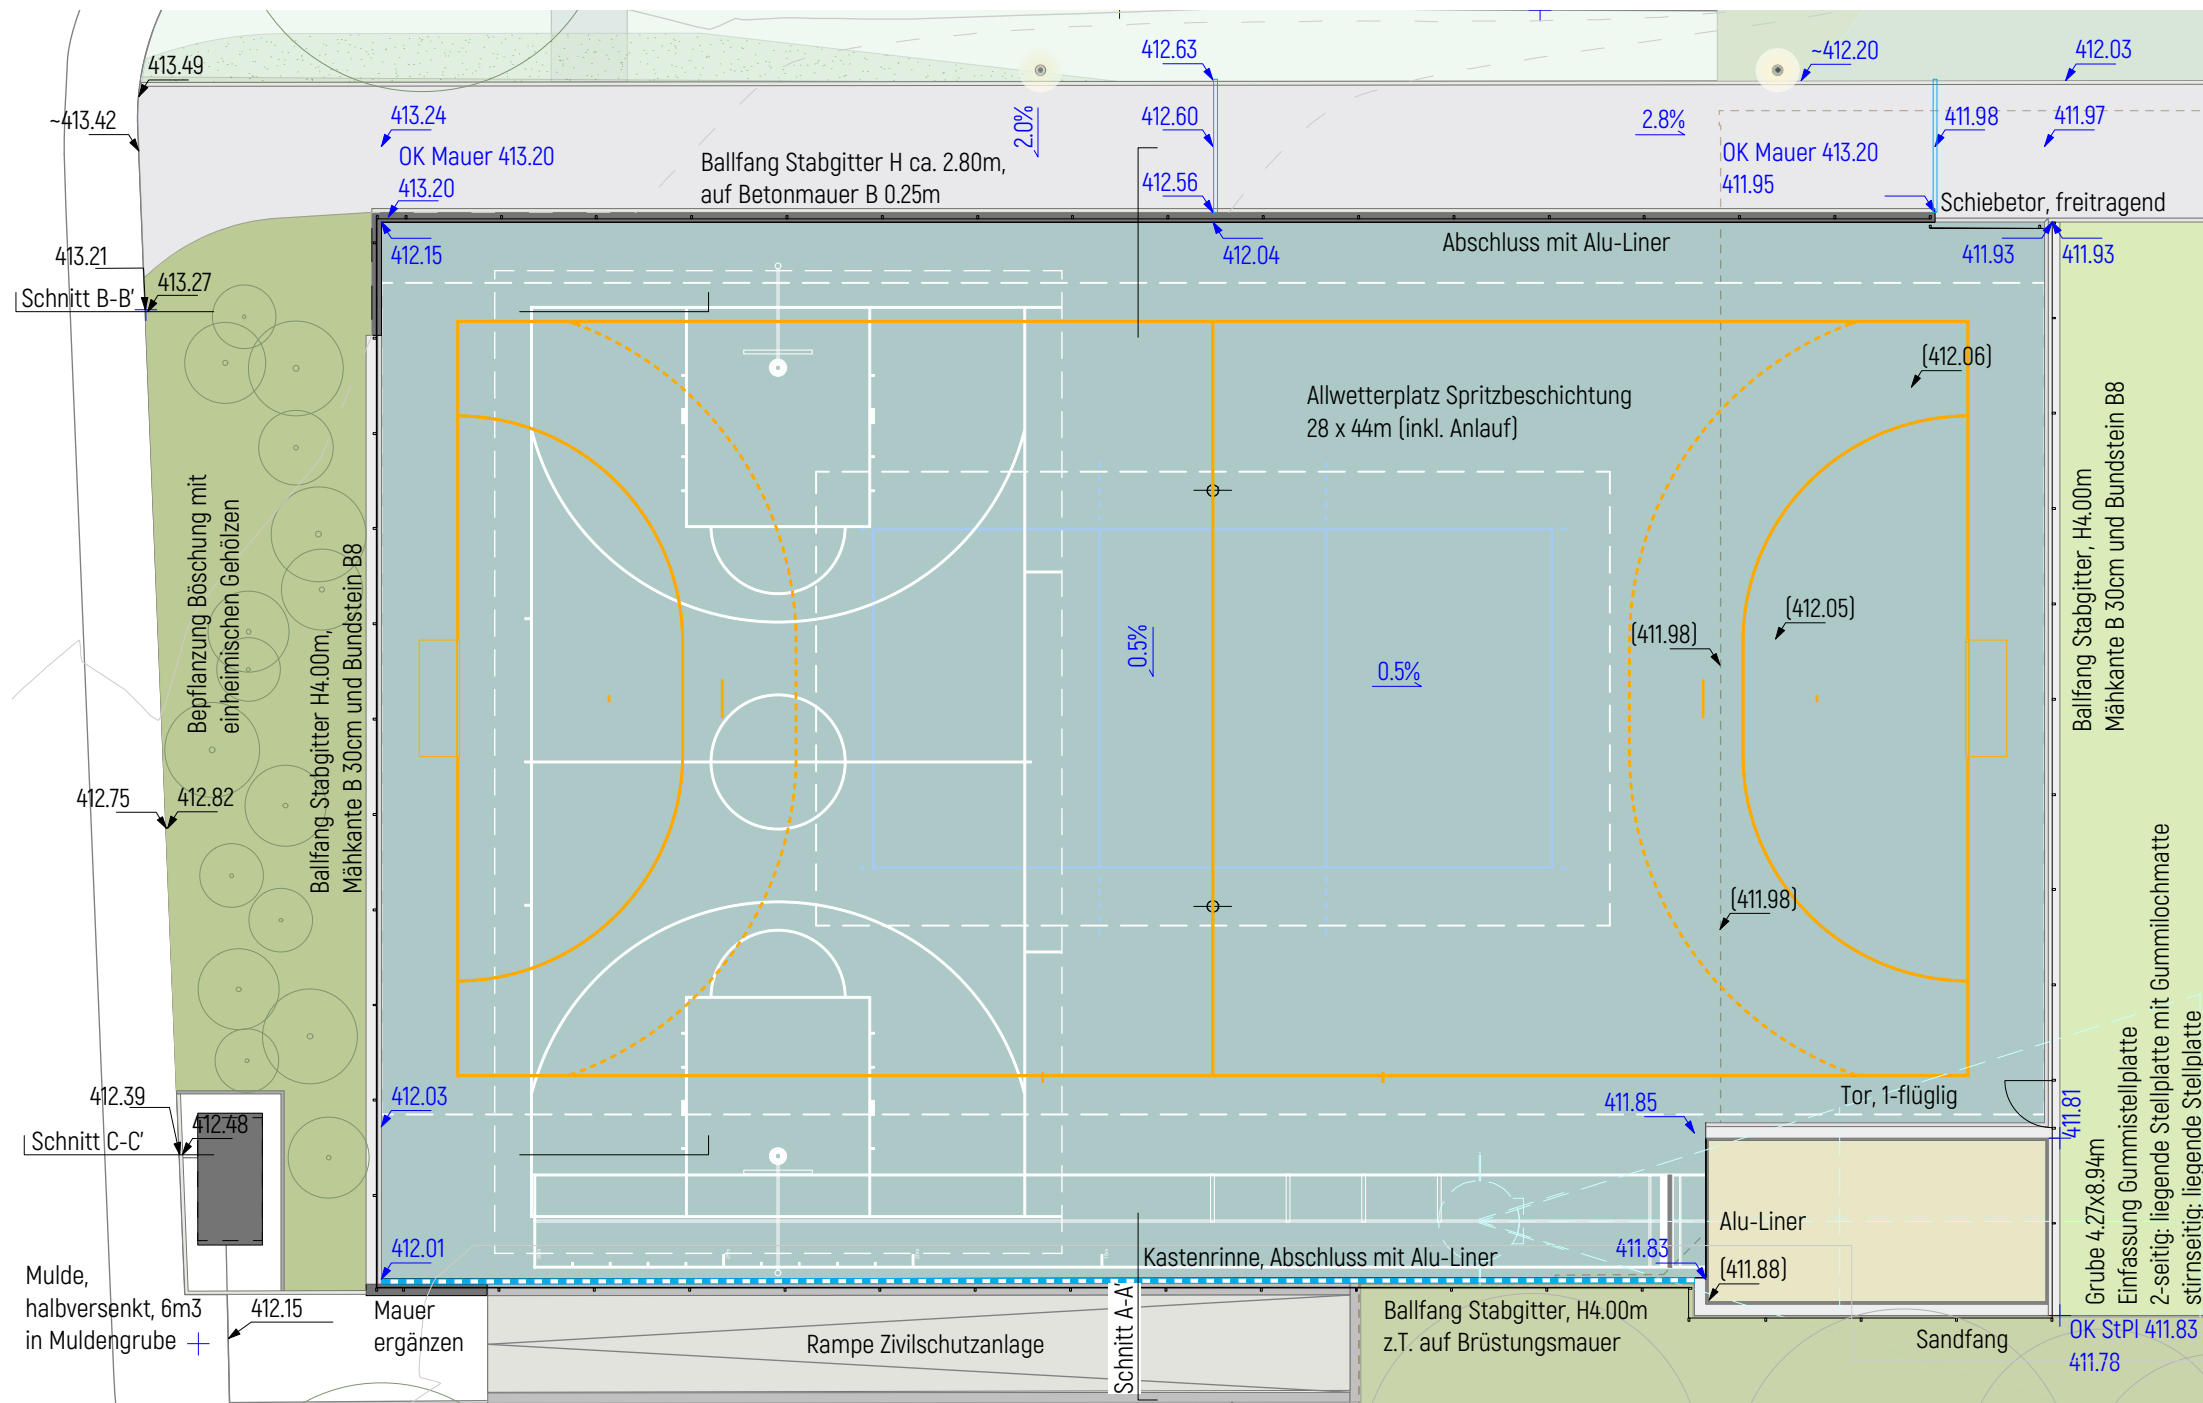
413.49
~413.42
413.24
OK Mauer 413.20
413.20
2.0%
412.63
412.60
412.56
Ballfang Stabgitter H ca. 2.80m, auf Betonmauer B 0.25m
~412.20
412.03
2.8%
411.98
411.97
OK Mauer 413.20
411.95
Schiebetor, freitragend
413.21
Schnitt B-B'
413.27
412.15
412.04
Abschluss mit Alu-Liner
411.93
411.93
(412.06)
Allwetterplatz Spritzbeschichtung 28 x 44m (inkl. Anlauf)
Bepflanzung Böschung mit einheimischen Gehölzen
Ballfang Stabgitter H4.00m, Mähkante B 30cm und Bundstein B8
0.5%
0.5%
(411.98)
(412.05)
Ballfang Stabgitter, H4.00m Mähkante B 30cm und Bundstein B8
412.75
412.82
(411.98)
412.39
412.48
Schnitt C-C'
412.03
411.85
Tor, 1-flüglig
411.81
Grube 4.27x8.94m
Einfassung Gummistellplatte
2-seitig: liegende Stellplatte mit Gummilochmatte
stirnseitig: liegende Stellplatte
Alu-Liner
412.01
Kastenrinne, Abschluss mit Alu-Liner
411.83
(411.88)
Mulde, halbversenkt, 6m3 in Muldengrube
412.15
Mauer ergänzen
Rampe Zivilschutzanlage
Schnitt A-A'
Ballfang Stabgitter, H4.00m z.T. auf Brüstungsmauer
Sandfang
OK StPl 411.83
411.78